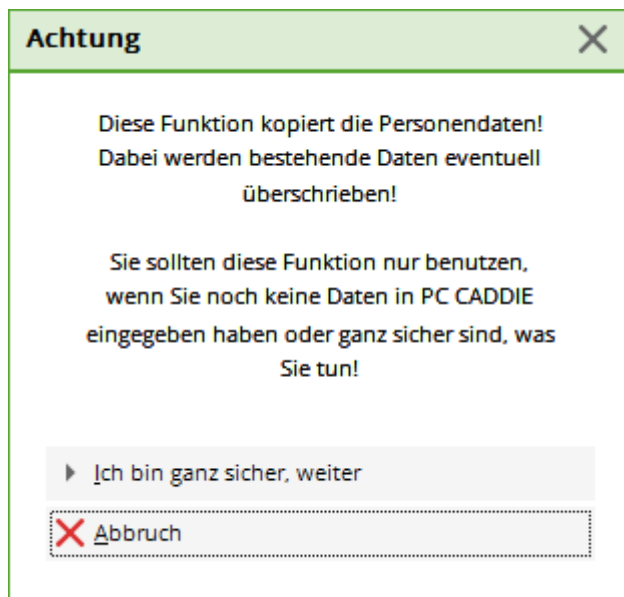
Achtung

Diese Funktion kopiert die Personendaten! Dabei werden bestehende Daten eventuell überschrieben!

Sie sollten diese Funktion nur benutzen, wenn Sie noch keine Daten in PC CADDIE eingegeben haben oder ganz sicher sind, was Sie tun!

Ich bin ganz sicher, weiter

Abbruch